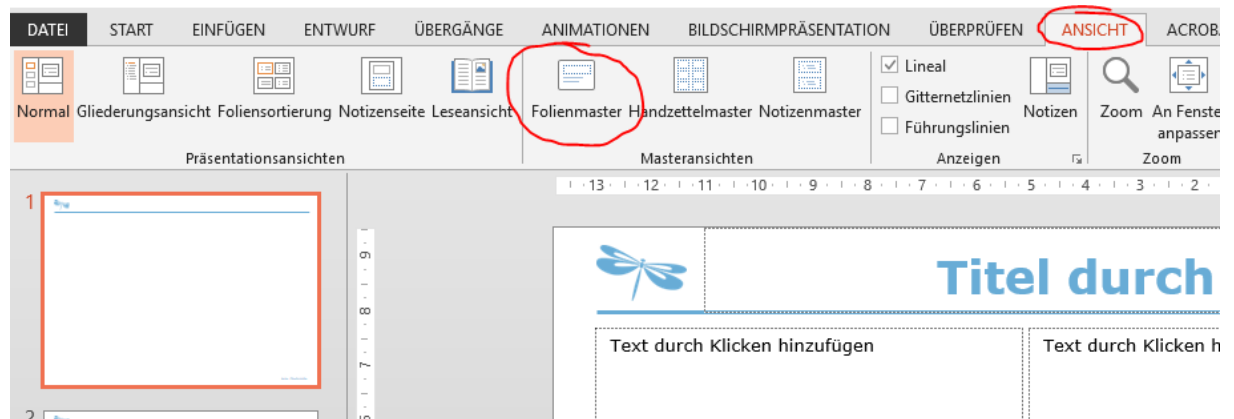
DATEI START EINFÜGEN ENTWURF ÜBERGÄNGE ANIMATIONEN BILDSCHIRMPRÄSENTATION ÜBERPRÜFEN ANSICHT ACROB

Normal Gliederungsansicht Foliensortierung Notizenseite Leseansicht
Präsentationsansichten

Folienmaster Handzettelmaster Notizenmaster
Masteransichten

Lineal
Gitternetzlinien
Führungslinien
Notizen
Anzeigen

Zoom An Fenste anpassen
Zoom

13 · 12 · 11 · 10 · 9 · 8 · 7 · 6 · 5 · 4 · 3 · 2

1

2

9
8
7
6

Titel durch

Text durch Klicken hinzufügen

Text durch Klicken h